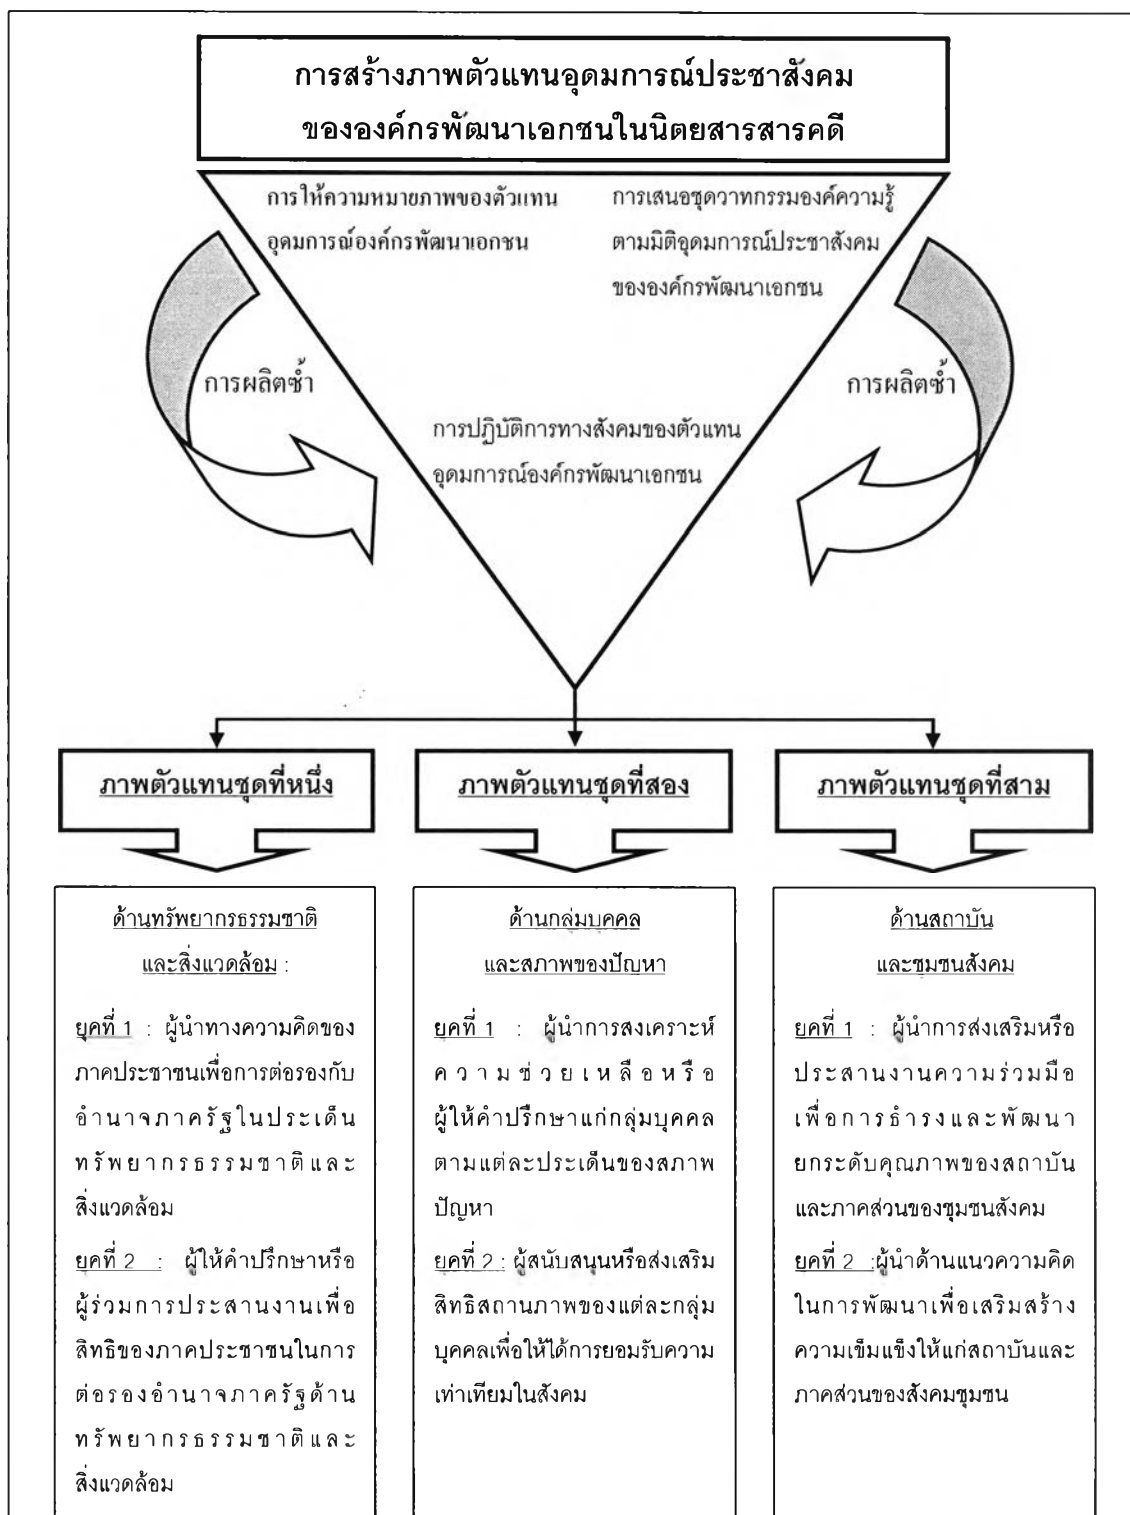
การสร้างภาพตัวแทนอุดมการณ์ประชาสังคม
ของององค์กรพัฒนาเอกชนในนิตยสารสารคดี

การให้ความหมายภาพของตัวแทนอุดมการณ์องค์กรพัฒนาเอกชน

การเสนอชุดวาทกรรมองค์ความรู้ตามมิติอุดมการณ์ประชาสังคมขององค์กรพัฒนาเอกชน

การผลิตซ้ำ

การผลิตซ้ำ

การปฏิบัติการทางสังคมของตัวแทนอุดมการณ์องค์กรพัฒนาเอกชน

ภาพตัวแทนชุดที่หนึ่ง

ภาพตัวแทนชุดที่สอง

ภาพตัวแทนชุดที่สาม

ด้านทรัพยากรธรรมชาติและสิ่งแวดล้อม :

ยุคที่ 1 : ผู้นำทางความคิดของภาคประชาชนเพื่อการต่อรองกับอำนาจภาครัฐในประเด็นทรัพยากรธรรมชาติและสิ่งแวดล้อม

ยุคที่ 2 : ผู้ให้คำปรึกษาหรือผู้ร่วมการประสานงานเพื่อสิทธิของภาคประชาชนในการต่อรองอำนาจภาครัฐด้านทรัพยากรธรรมชาติและสิ่งแวดล้อม

ด้านกลุ่มบุคคลและสภาพของปัญหา

ยุคที่ 1 : ผู้นำการสงเคราะห์ความช่วยเหลือหรือผู้ให้คำปรึกษาแก่กลุ่มบุคคลตามแต่ละประเด็นของสภาพปัญหา

ยุคที่ 2 : ผู้สนับสนุนหรือส่งเสริมสิทธิสถานภาพของแต่ละกลุ่มบุคคลเพื่อให้ได้การยอมรับความเท่าเทียมในสังคม

ด้านสถาบันและชุมชนสังคม

ยุคที่ 1 : ผู้นำการส่งเสริมหรือประสานงานความร่วมมือเพื่อการธำรงและพัฒนายกระดับคุณภาพของสถาบันและภาคส่วนของชุมชนสังคม

ยุคที่ 2 :ผู้นำด้านแนวความคิดในการพัฒนาเพื่อเสริมสร้างความเข้มแข็งให้แก่สถาบันและภาคส่วนของสังคมชุมชน